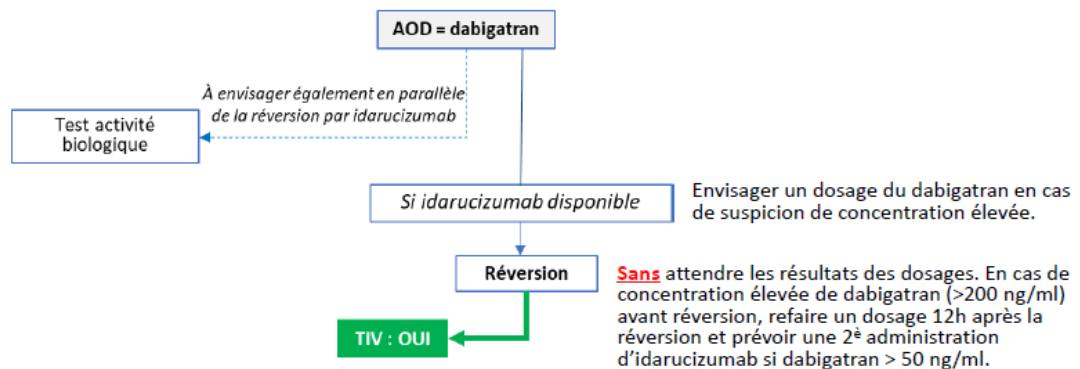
AOD = dabigatran

À envisager également en parallèle de la réversion par idarucizumab

Test activité biologique

Si idarucizumab disponible

Envisager un dosage du dabigatran en cas de suspicion de concentration élevée.

Réversion

Sans attendre les résultats des dosages. En cas de concentration élevée de dabigatran (>200 ng/ml) avant réversion, refaire un dosage 12h après la réversion et prévoir une 2$^{è}$ administration d'idarucizumab si dabigatran > 50 ng/ml.

TIV : OUI